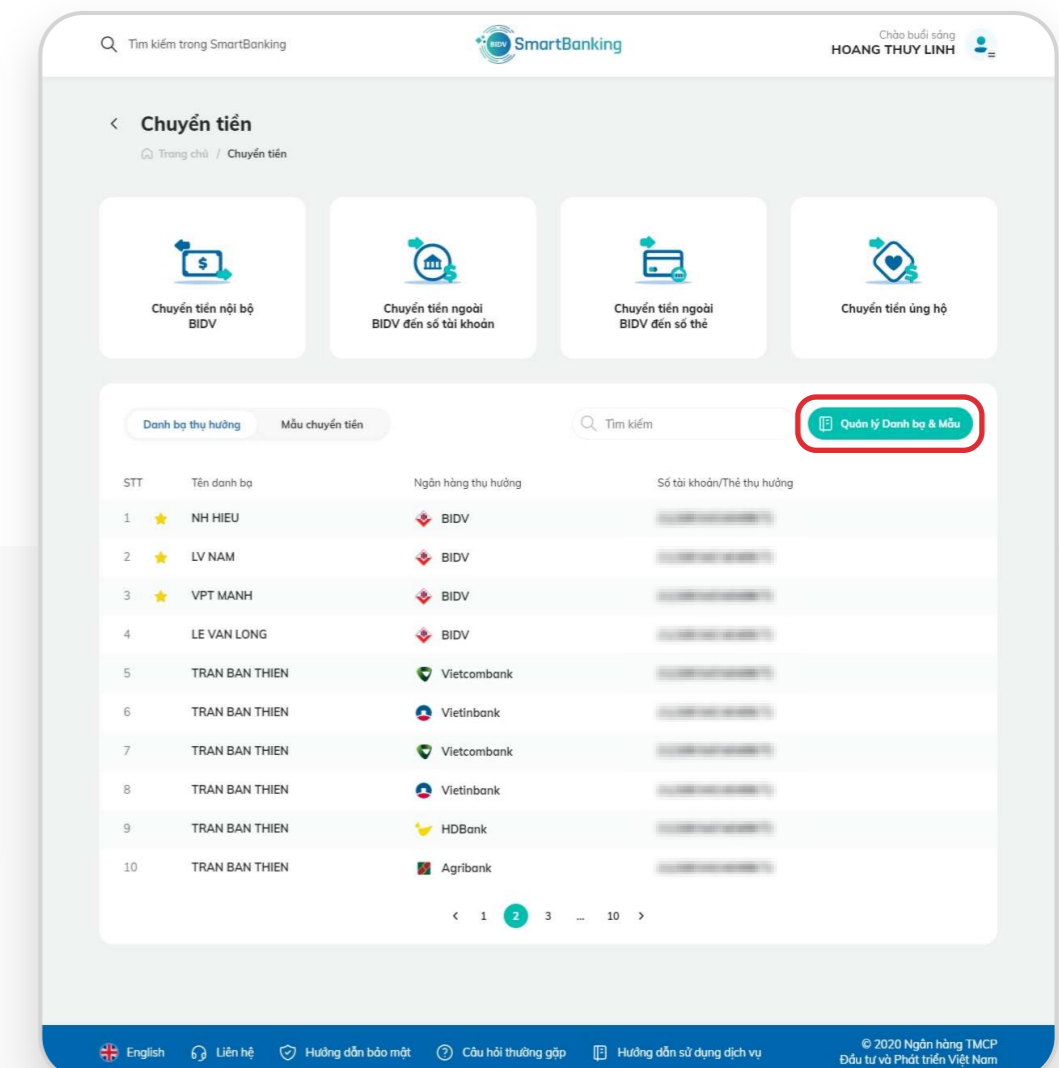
Tìm kiếm trong SmartBanking

BIDV SmartBanking

Chào buổi sáng
HOANG THUY LINH

Chuyển tiền

Trang chủ / Chuyển tiền

Chuyển tiền nội bộ BIDV

Chuyển tiền ngoài BIDV đến số tài khoản

Chuyển tiền ngoài BIDV đến số thẻ

Chuyển tiền ủng hộ

Danh bạ thụ hưởng | Mẫu chuyển tiền

Tìm kiếm

Quản lý Danh bạ & Mẫu

| STT | Tên danh bạ | Ngân hàng thụ hưởng | Số tài khoản/Thẻ thụ hưởng |
|---|---|---|---|
| 1 | NH HIEU | BIDV | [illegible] |
| 2 | LV NAM | BIDV | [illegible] |
| 3 | VPT MANH | BIDV | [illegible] |
| 4 | LE VAN LONG | BIDV | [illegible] |
| 5 | TRAN BAN THIEN | Vietcombank | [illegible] |
| 6 | TRAN BAN THIEN | Vietinbank | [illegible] |
| 7 | TRAN BAN THIEN | Vietcombank | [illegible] |
| 8 | TRAN BAN THIEN | Vietinbank | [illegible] |
| 9 | TRAN BAN THIEN | HDBank | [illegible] |
| 10 | TRAN BAN THIEN | Agribank | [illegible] |

< 1 2 3 ... 10 >

English   Liên hệ   Hướng dẫn bảo mật   Câu hỏi thường gặp   Hướng dẫn sử dụng dịch vụ

© 2020 Ngân hàng TMCP Đầu tư và Phát triển Việt Nam